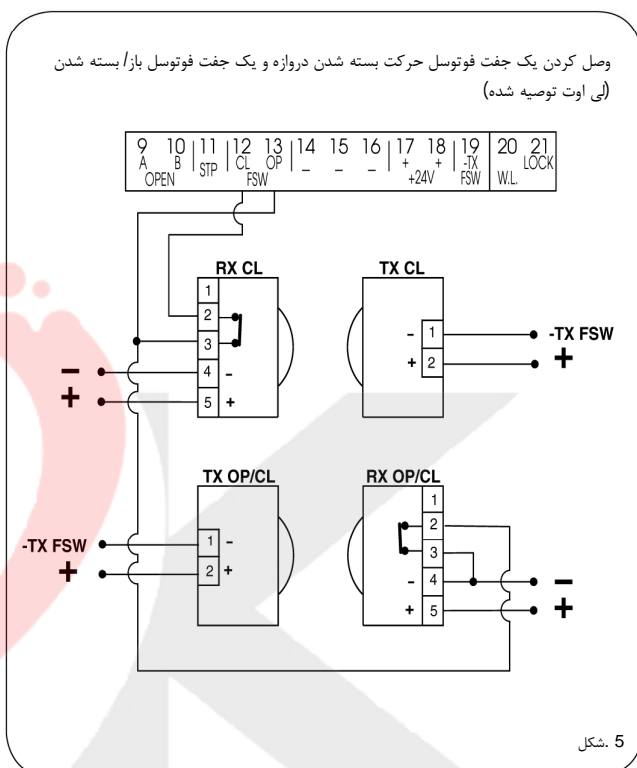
وصل کردن یک جفت فوتوسل حرکت بسته شدن دروازه و یک جفت فوتوسل باز/ بسته شدن (لی اوت توصیه شده)

| 9 A | 10 B | 11 STP | 12 CL | 13 OP | 14 – | 15 – | 16 – | 17 + | 18 + | 19 -TX FSW | 20 | 21 LOCK |
|---|---|---|---|---|---|---|---|---|---|---|---|---|
| OPEN | | | FSW | | | | | +24V | | | W.L. | |

RX CL
1
2
3
4 -
5 +

TX CL
- 1
+ 2

-TX FSW
+

–
+

TX OP/CL
1 -
2 +

-TX FSW
+

RX OP/CL
1
2
3
- 4
+ 5

–
+

شکل 5